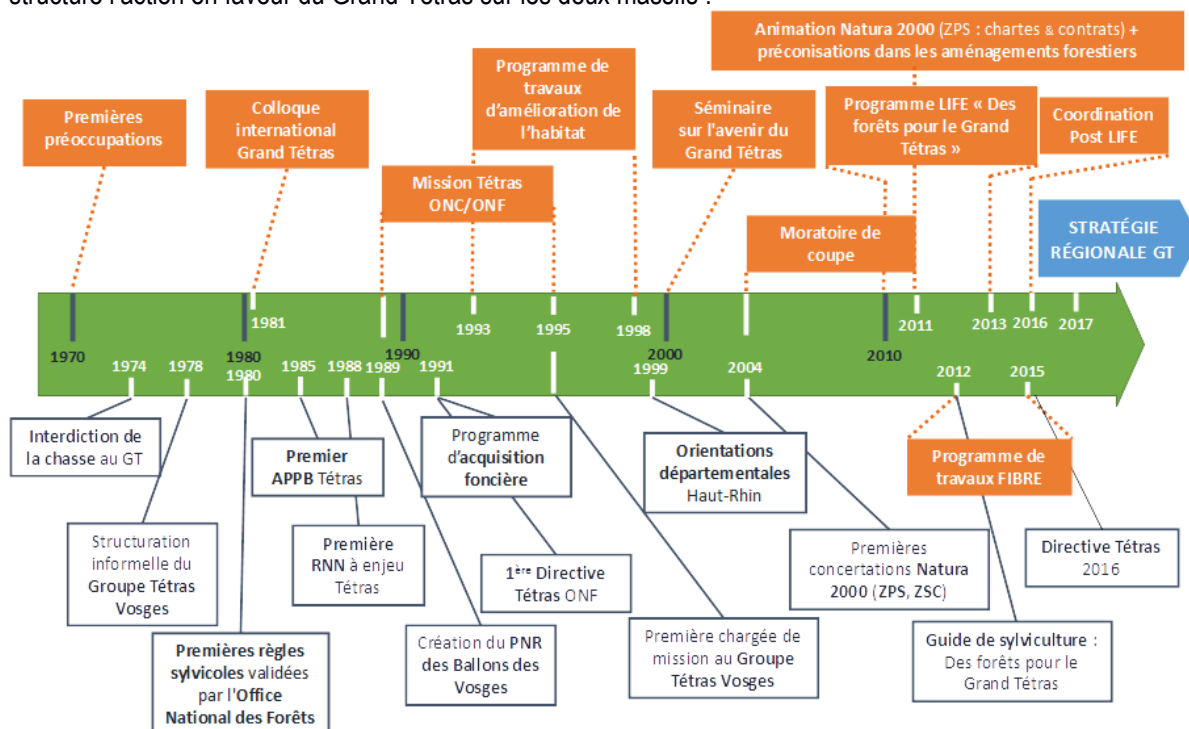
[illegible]

Premières préoccupations

Colloque international Grand Tétras

Mission Tétras ONC/ONF

Programme de travaux d'amélioration de l'habitat

Séminaire sur l'avenir du Grand Tétras

Animation Natura 2000 (ZPS : chartes & contrats) + préconisations dans les aménagements forestiers

Programme LIFE « Des forêts pour le Grand Tétras »

Coordination Post LIFE

Moratoire de coupe

STRATÉGIE RÉGIONALE GT

1970
1974
1978
1980
1980
1981
1985
1988
1989
1990
1991
1993
1995
1998
1999
2000
2004
2010
2011
2012
2013
2015
2016
2017

Interdiction de la chasse au GT

Structuration informelle du Groupe Tétras Vosges

Premières règles sylvicoles validées par l'Office National des Forêts

Premier APPB Tétras

Première RNN à enjeu Tétras

Création du PNR des Ballons des Vosges

Programme d'acquisition foncière

1ère Directive Tétras ONF

Première chargée de mission au Groupe Tétras Vosges

Orientations départementales Haut-Rhin

Premières concertations Natura 2000 (ZPS, ZSC)

Programme de travaux FIBRE

Guide de sylviculture : Des forêts pour le Grand Tétras

Directive Tétras 2016